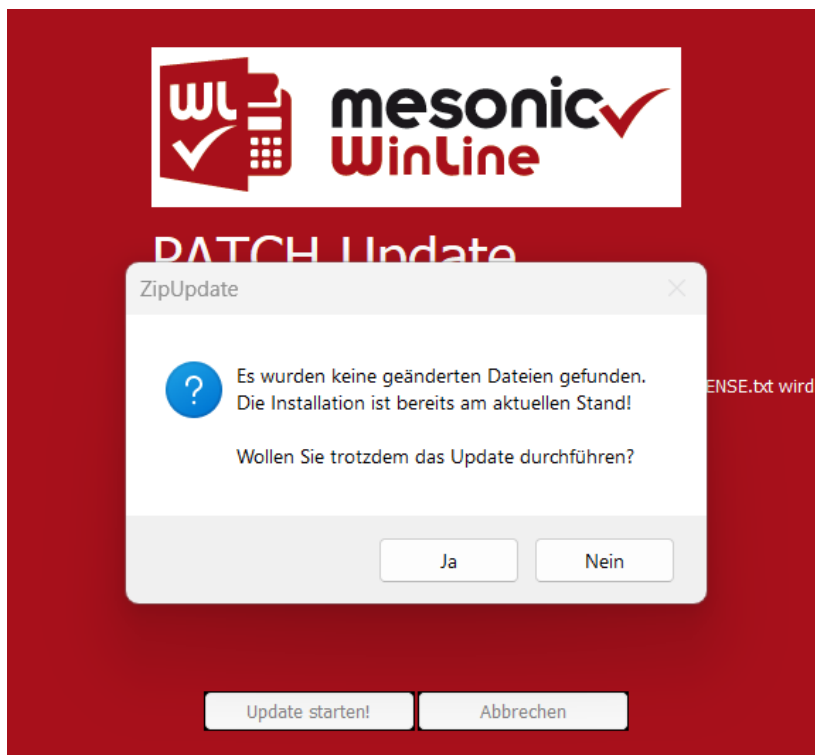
WL

mesonic
WinLine

PATCH Update

ZipUpdate

Es wurden keine geänderten Dateien gefunden.
Die Installation ist bereits am aktuellen Stand!

Wollen Sie trotzdem das Update durchführen?

ENSE.txt wird

Ja

Nein

Update starten!

Abbrechen